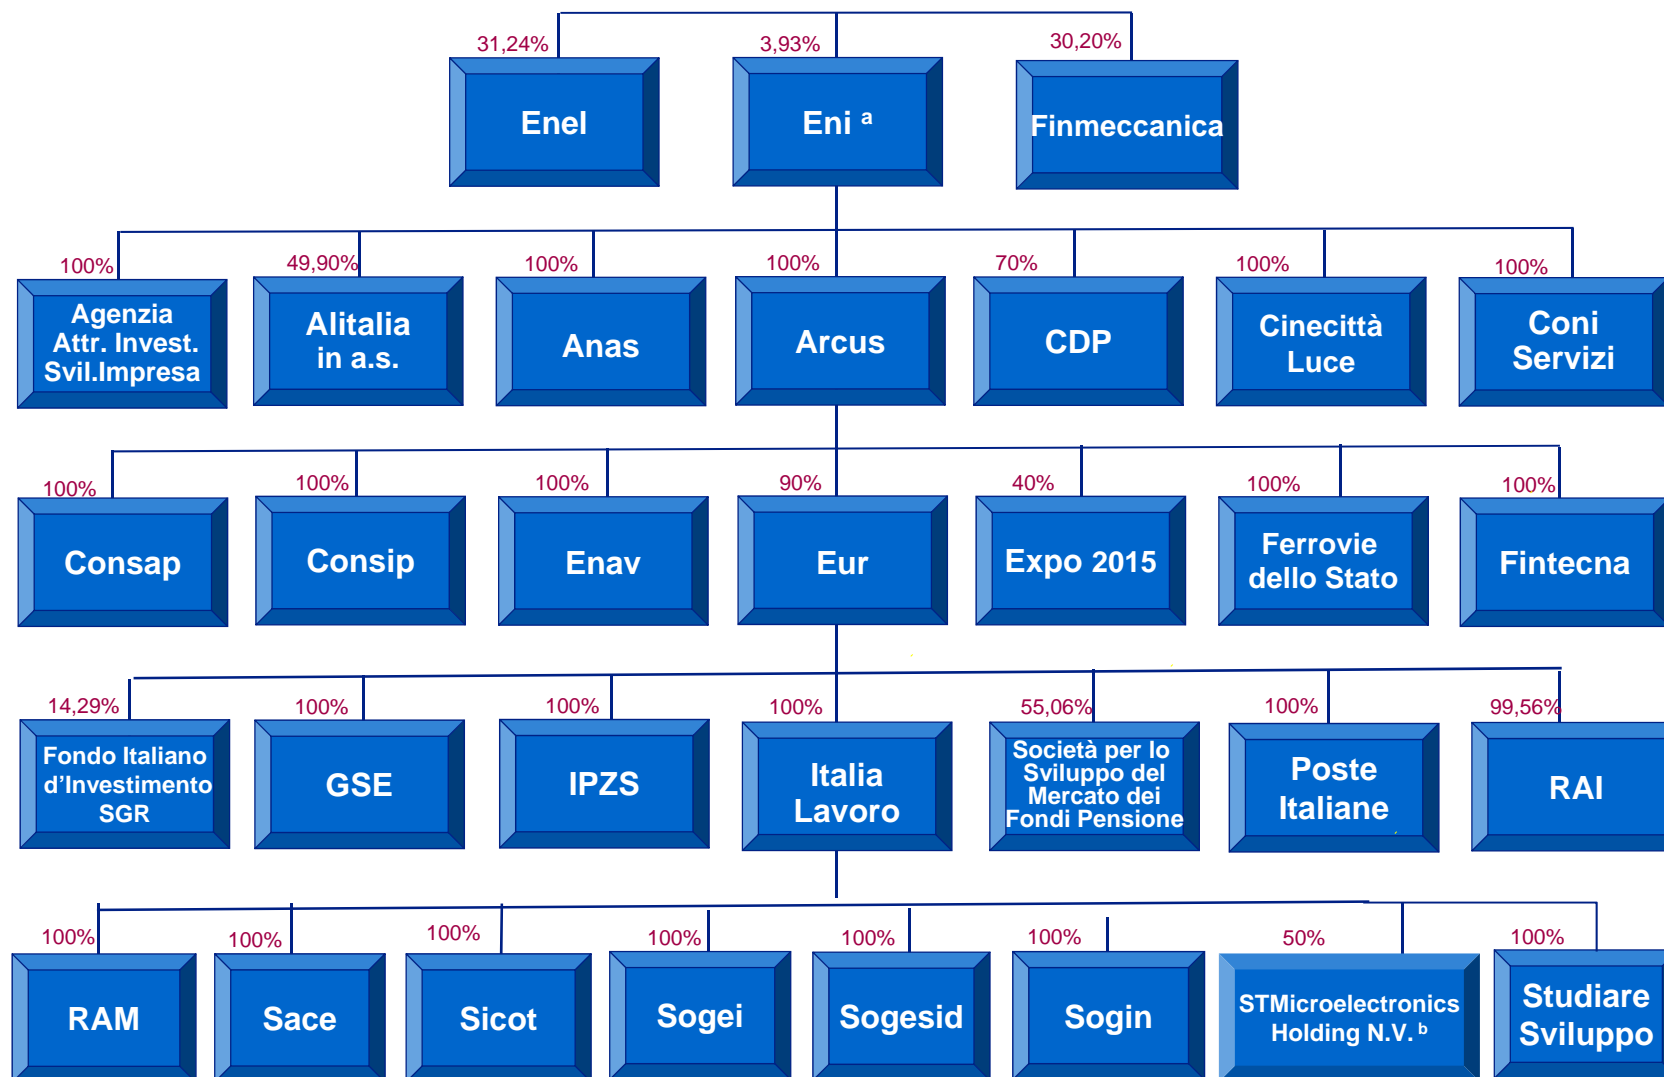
31,24%
Enel
3,93%
Eni $^a$
30,20%
Finmeccanica

100%
Agenzia Attr. Invest. Svil.Impresa
49,90%
Alitalia in a.s.
100%
Anas
100%
Arcus
70%
CDP
100%
Cinecittà Luce
100%
Coni Servizi

100%
Consap
100%
Consip
100%
Enav
90%
Eur
40%
Expo 2015
100%
Ferrovie dello Stato
100%
Fintecna

14,29%
Fondo Italiano d'Investimento SGR
100%
GSE
100%
IPZS
100%
Italia Lavoro
55,06%
Società per lo Sviluppo del Mercato dei Fondi Pensione
100%
Poste Italiane
99,56%
RAI

100%
RAM
100%
Sace
100%
Sicot
100%
Sogei
100%
Sogesid
100%
Sogin
50%
STMicroelectronics Holding N.V. $^b$
100%
Studiare Sviluppo